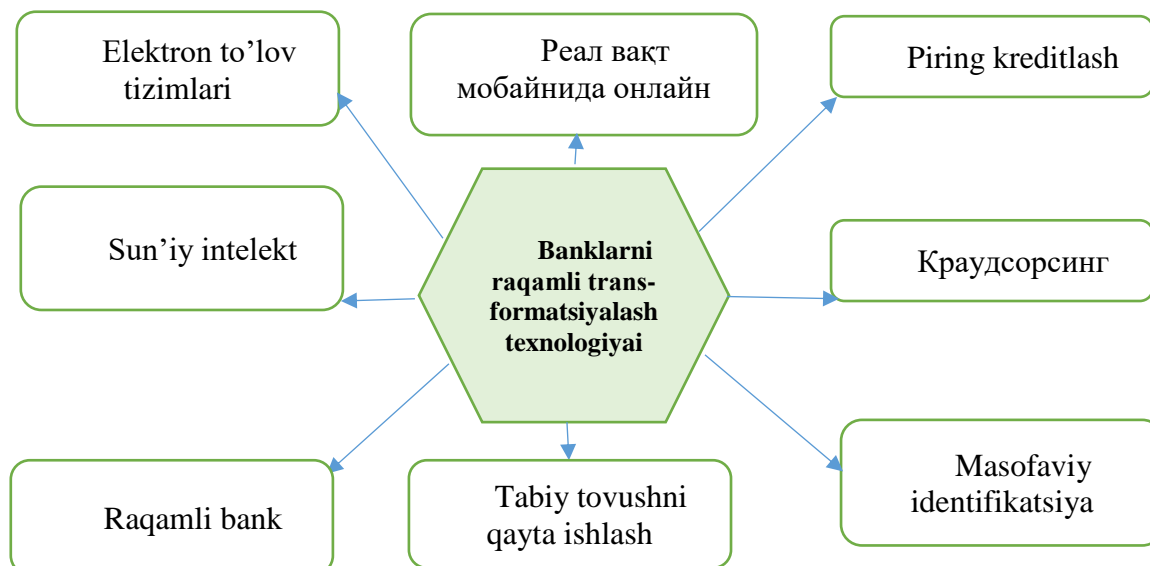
Elektron to’lov tizimlari

Реал вақт мобайнида онлайн

Piring kreditlash

Sun’iy intelekt

Banklarni raqamli transformatsiyalash texnologiyai

Краудсорсинг

Raqamli bank

Tabiy tovushni qayta ishlash

Masofaviy identifikatsiya